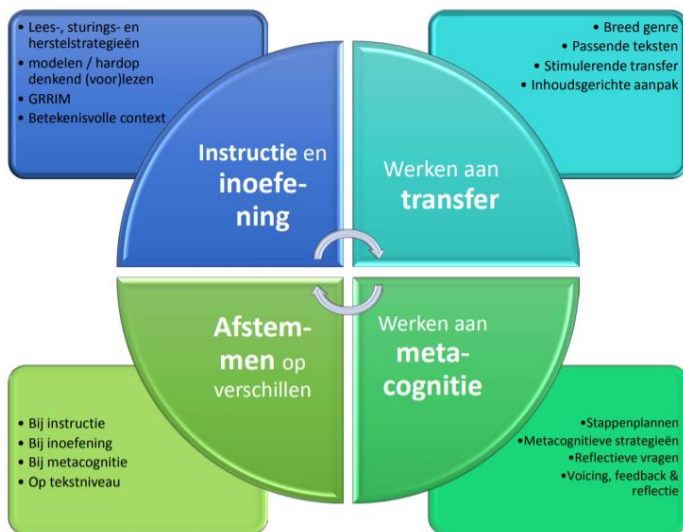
• Lees-, sturings- en herstelstrategieën
• modelen / hardop denkend (voor)lezen
• GRRIM
• Betekenisvolle context

• Breed genre
• Passende teksten
• Stimulerende transfer
• Inhoudsgerichte aanpak

Instructie en inoefe-ning

Werken aan transfer

Afstem-men op verschillen

Werken aan meta-cognitie

• Bij instructie
• Bij inoefening
• Bij metacognitie
• Op tekstniveau

•Stappenplannen
•Metacognitieve strategieën
•Reflectieve vragen
•Voicing, feedback & reflectie